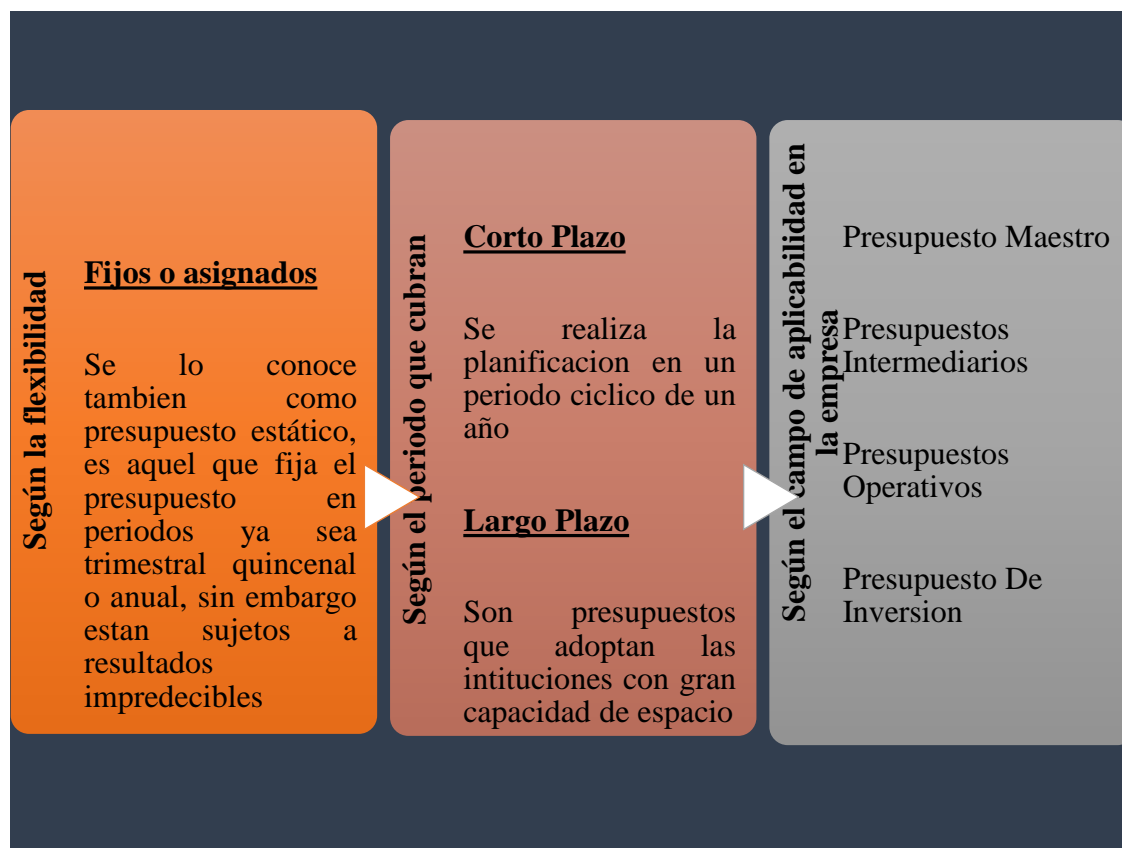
Según la flexibilidad

Fijos o asignados

Se lo conoce tambien como presupuesto estático, es aquel que fija el presupuesto en periodos ya sea trimestral quincenal o anual, sin embargo estan sujetos a resultados impredecibles

Según el periodo que cubran

Corto Plazo

Se realiza la planificacion en un periodo ciclico de un año

Largo Plazo

Son presupuestos que adoptan las intituciones con gran capacidad de espacio

Según el campo de aplicabilidad en la empresa

Presupuesto Maestro

Presupuestos Intermediarios

Presupuestos Operativos

Presupuesto De Inversion